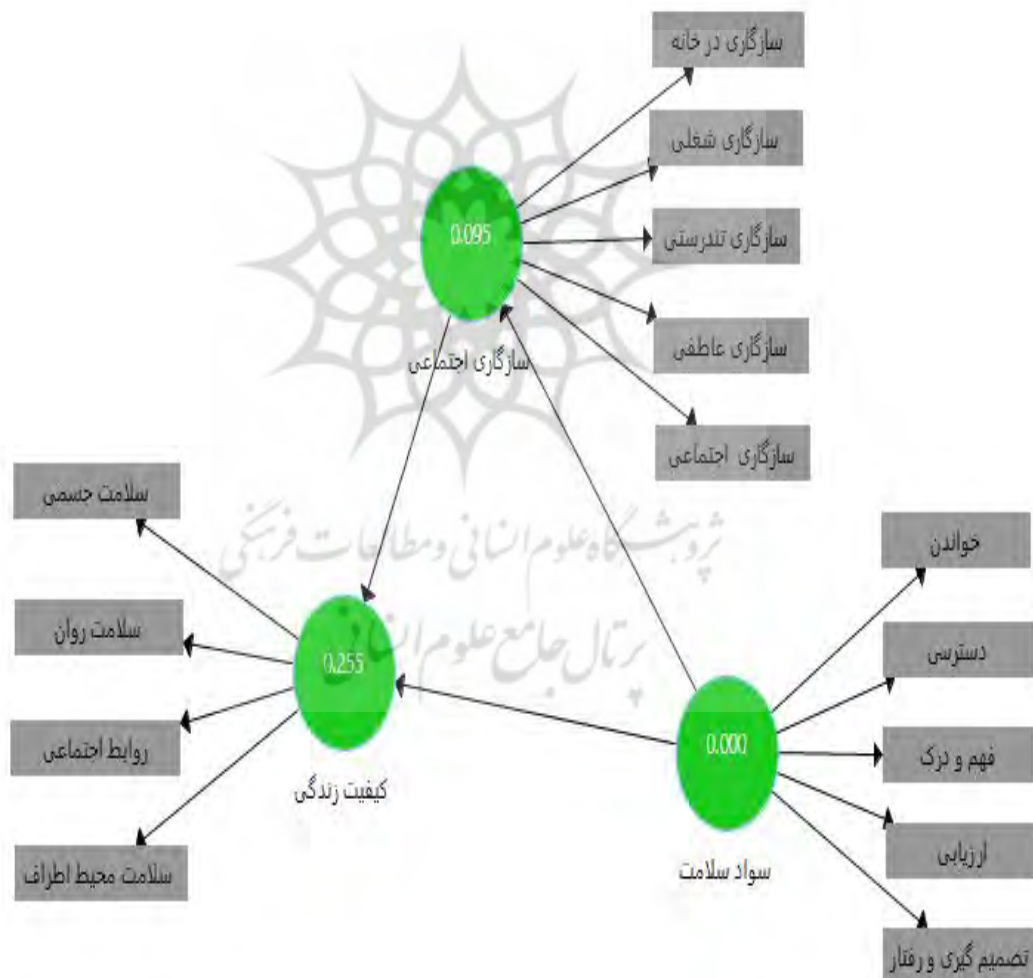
سازگاری در خانه

سازگاری شغلی

0.095

سازگاری تندرستی

سازگاری اجتماعی

سازگاری عاطفی

سازگاری اجتماعی

سلامت جسمی

پژوهشگاه علوم انسانی و مطالعات فرهنگی

پرتال جامع علوم انسانی

خواندن

سلامت روان

0.255

دسترسی

0.000

فهم و درک

روابط اجتماعی

کیفیت زندگی

ارزیابی

سلامت محیط اطراف

سواد سلامت

تصمیم گیری و رفتار